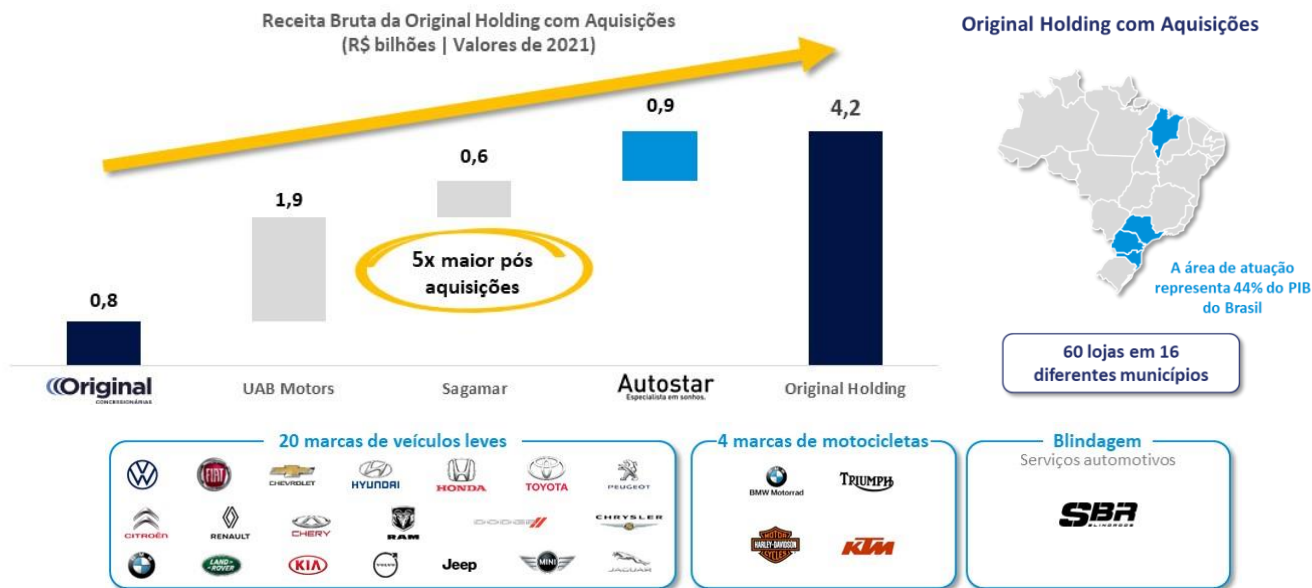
Receita Bruta da Original Holding com Aquisições
(R$ bilhões | Valores de 2021)

0,8
1,9
0,6
0,9
4,2

5x maior pós aquisições

Original CONCESSIONÁRIAS
UAB Motors
Sagamar
Autostar Especialista em sonhos.
Original Holding

Original Holding com Aquisições

A área de atuação representa 44% do PIB do Brasil

60 lojas em 16 diferentes municípios

20 marcas de veículos leves
CHEVROLET
HYUNDAI
HONDA
TOYOTA
PEUGEOT
CITROËN
RENAULT
CHERY
RAM
DODGE
CHRYSLER
LAND ROVER
KIA
Jeep
MINI
JAGUAR

4 marcas de motocicletas
BMW Motorrad
TRIUMPH
HARLEY-DAVIDSON MOTOR CYCLES
KTM

Blindagem
Serviços automotivos
SBR BLINDADOS